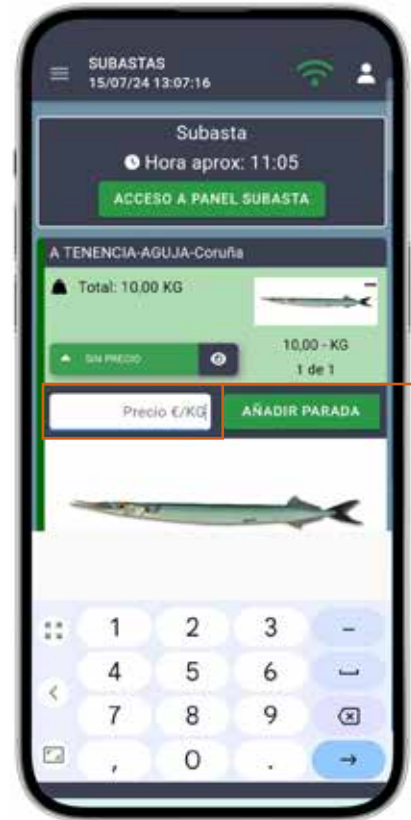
SUBASTAS
15/07/24 13:07:16

Subasta
Hora aprox: 11:05
ACCESO A PANEL SUBASTA

A TENENCIA-AGUJA-Coruña
Total: 10,00 KG
10,00 - KG
1 de 1
SIN PRECIO

Precio €/KG
AÑADIR PARADA

1
2
3
–
4
5
6
7
8
9
,
0
.